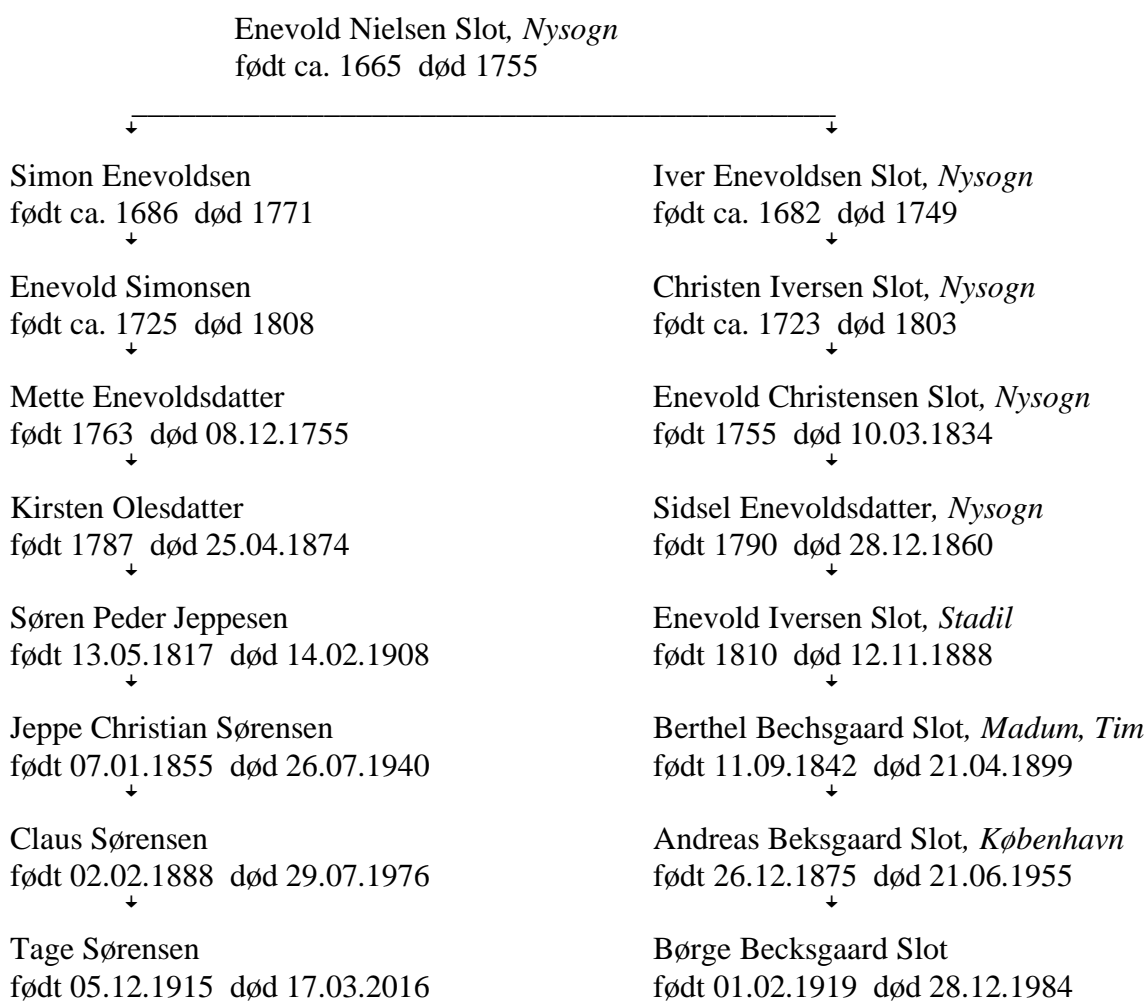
Enevold Nielsen Slot, *Nysogn*
født ca. 1665 død 1755

Simon Enevoldsen
født ca. 1686 død 1771

Enevold Simonsen
født ca. 1725 død 1808

Mette Enevoldsdatter
født 1763 død 08.12.1755

Kirsten Olesdatter
født 1787 død 25.04.1874

Søren Peder Jeppesen
født 13.05.1817 død 14.02.1908

Jeppe Christian Sørensen
født 07.01.1855 død 26.07.1940

Claus Sørensen
født 02.02.1888 død 29.07.1976

Tage Sørensen
født 05.12.1915 død 17.03.2016

Iver Enevoldsen Slot, *Nysogn*
født ca. 1682 død 1749

Christen Iversen Slot, *Nysogn*
født ca. 1723 død 1803

Enevold Christensen Slot, *Nysogn*
født 1755 død 10.03.1834

Sidsel Enevoldsdatter, *Nysogn*
født 1790 død 28.12.1860

Enevold Iversen Slot, *Stadil*
født 1810 død 12.11.1888

Berthel Bechsgaard Slot, *Madum, Tim*
født 11.09.1842 død 21.04.1899

Andreas Beksgaard Slot, *København*
født 26.12.1875 død 21.06.1955

Børge Becksgaard Slot
født 01.02.1919 død 28.12.1984